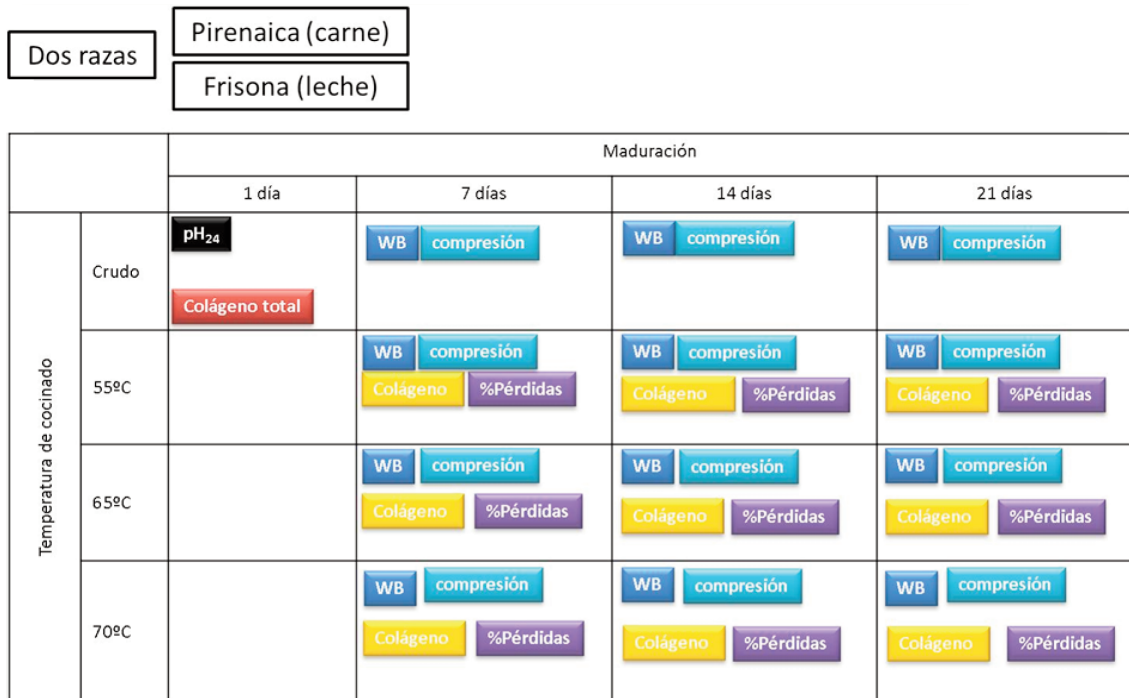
Dos razas

Pirenaica (carne)

Frisona (leche)

| | | Maduración | | | |
|---|---|---|---|---|---|
| | | 1 día | 7 días | 14 días | 21 días |
| Temperatura de cocinado | Crudo | $pH_{24}$ Colágeno total | WB compresión | WB compresión | WB compresión |
| | 55ºC | | WB compresión Colágeno %Pérdidas | WB compresión Colágeno %Pérdidas | WB compresión Colágeno %Pérdidas |
| | 65ºC | | WB compresión Colágeno %Pérdidas | WB compresión Colágeno %Pérdidas | WB compresión Colágeno %Pérdidas |
| | 70ºC | | WB compresión Colágeno %Pérdidas | WB compresión Colágeno %Pérdidas | WB compresión Colágeno %Pérdidas |